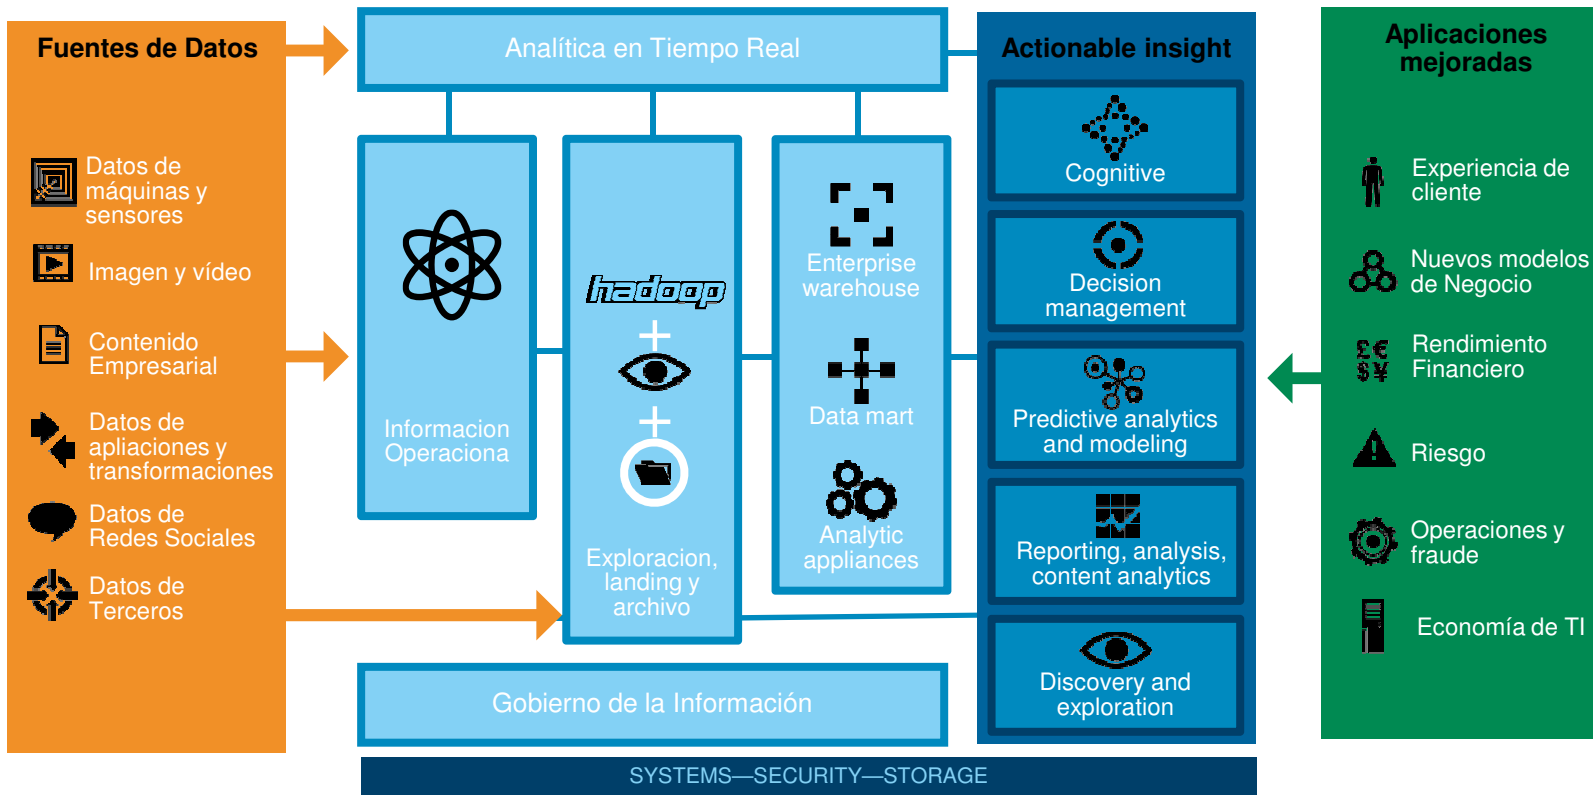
Fuentes de Datos

Datos de máquinas y sensores

Imagen y vídeo

Contenido Empresarial

Datos de apliaciones y transformaciones

Datos de Redes Sociales

Datos de Terceros

Analítica en Tiempo Real

Informacion Operaciona

hadoop

Exploracion, landing y archivo

Enterprise warehouse

Data mart

Analytic appliances

Gobierno de la Información

SYSTEMS—SECURITY—STORAGE

Actionable insight

Cognitive

Decision management

Predictive analytics and modeling

Reporting, analysis, content analytics

Discovery and exploration

Aplicaciones mejoradas

Experiencia de cliente

Nuevos modelos de Negocio

Rendimiento Financiero

Riesgo

Operaciones y fraude

Economía de TI